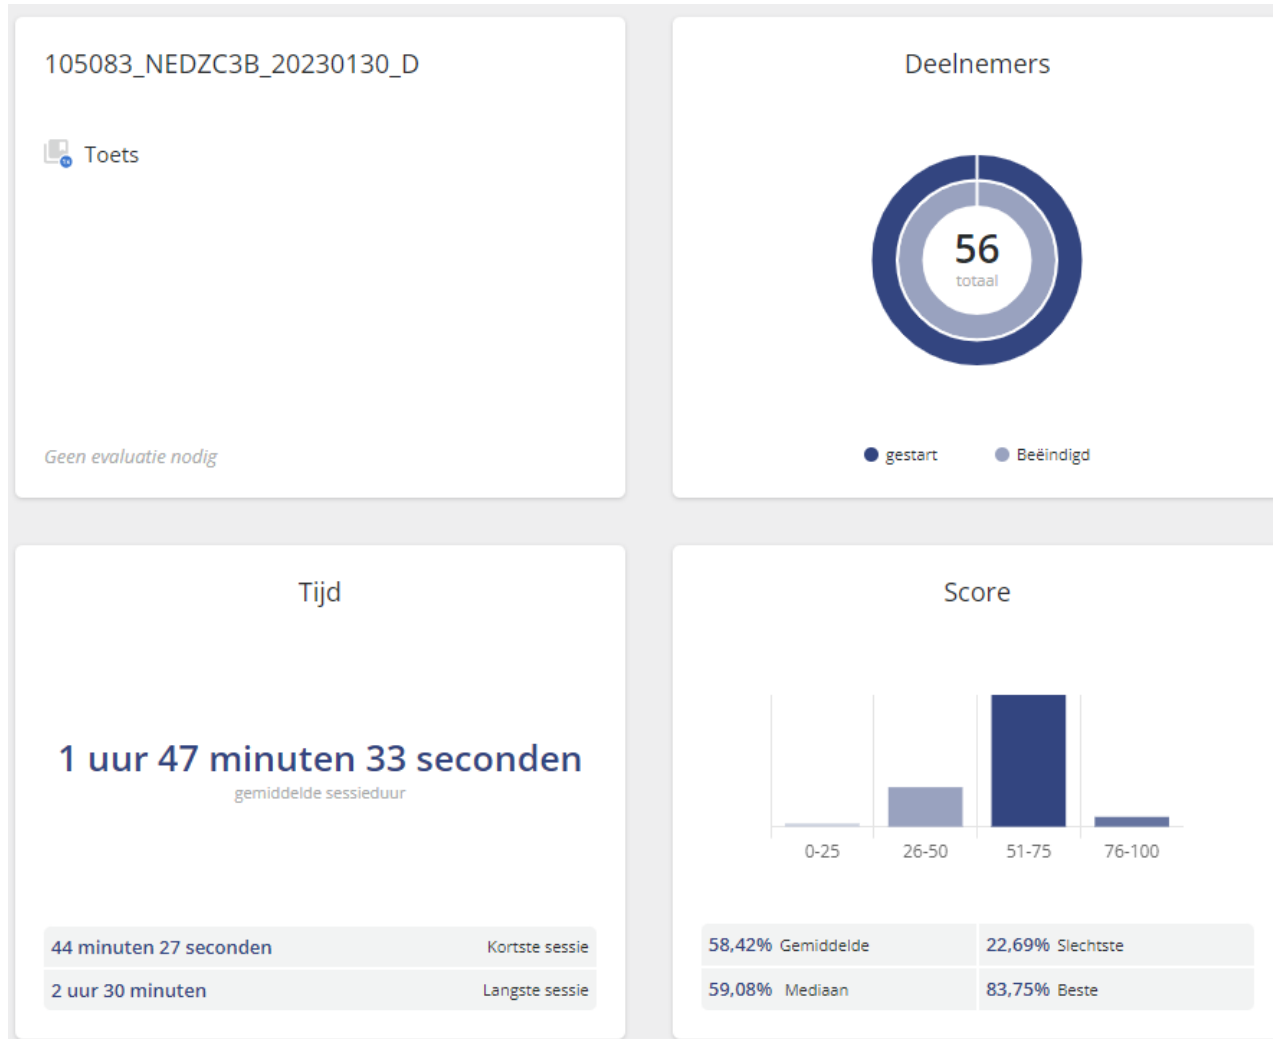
105083_NEDZC3B_20230130_D

Toets

Geen evaluatie nodig

Deelnemers

56
totaal

gestart Beëindigd

Tijd

1 uur 47 minuten 33 seconden
gemiddelde sessieduur

| 44 minuten 27 seconden | Kortste sessie |
|---|---|
| 2 uur 30 minuten | Langste sessie |

Score

0-25 26-50 51-75 76-100

| 58,42% Gemiddelde | 22,69% Slechtste |
|---|---|
| 59,08% Mediaan | 83,75% Beste |